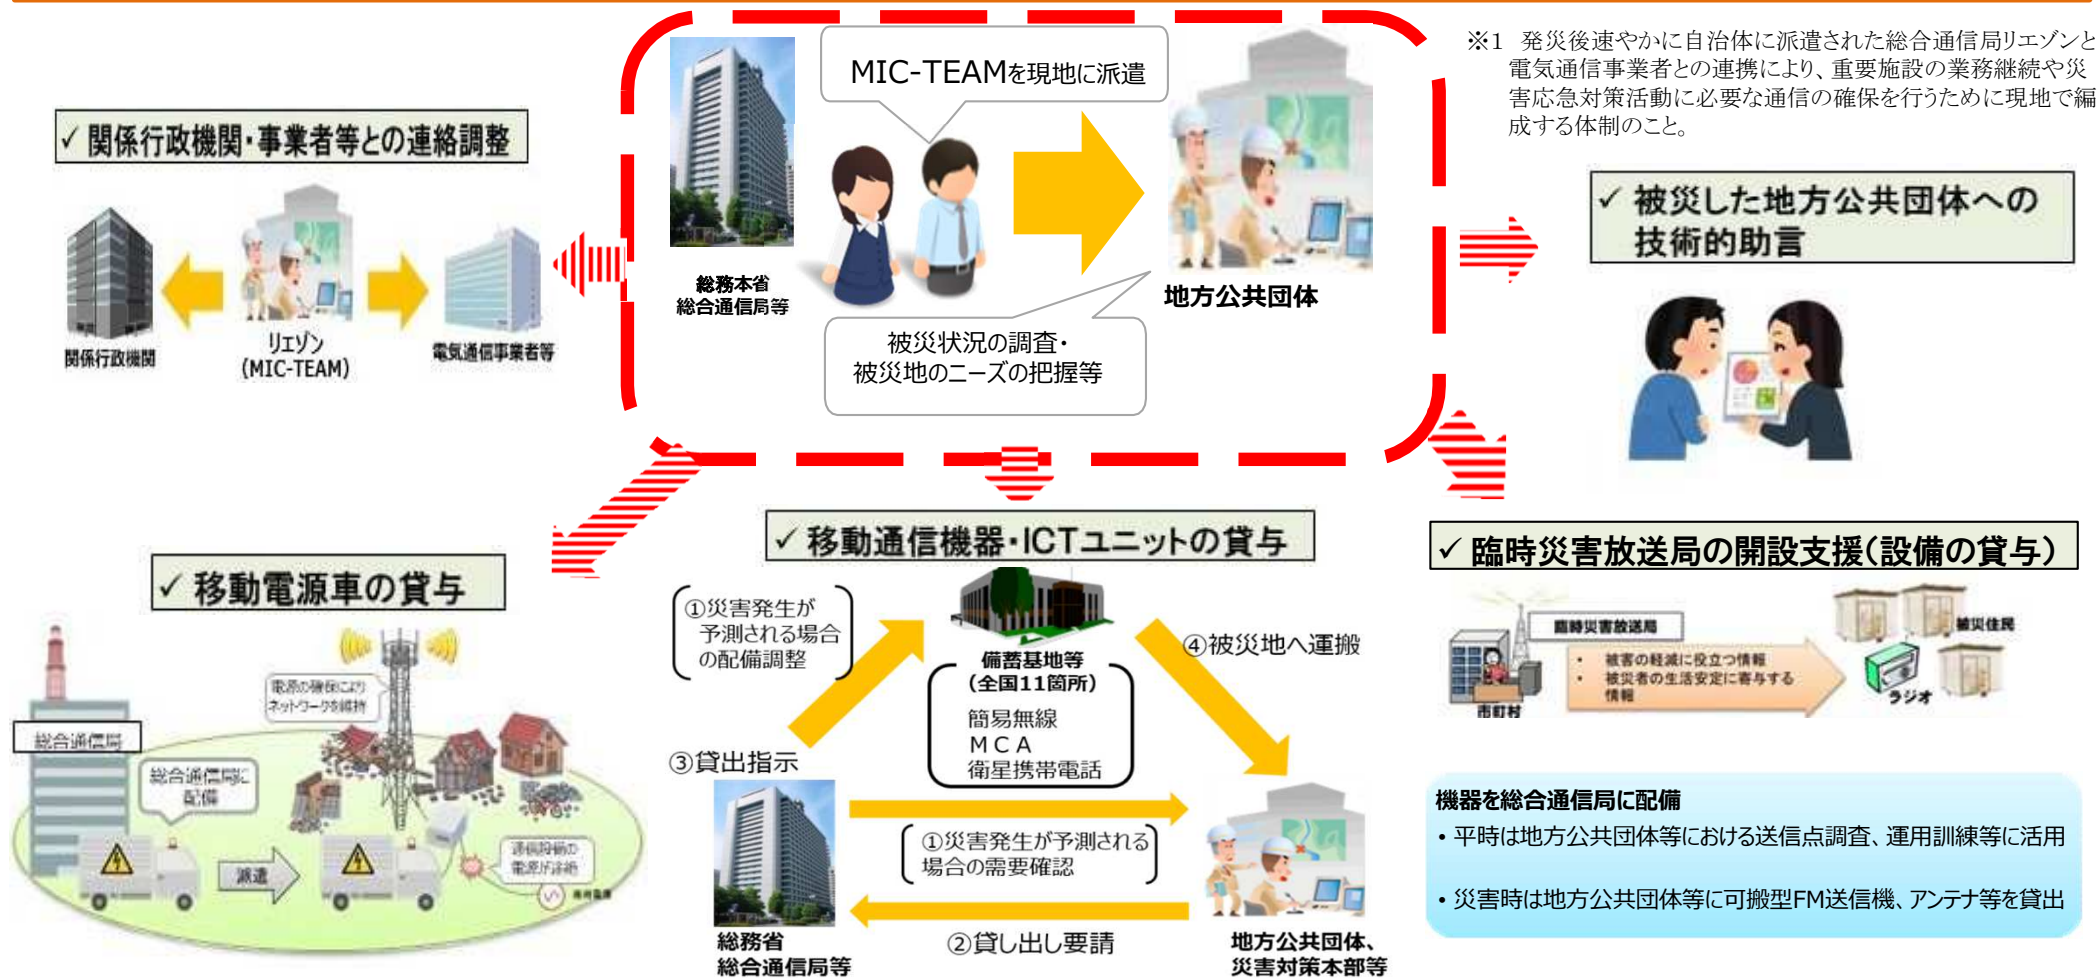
MIC-TEAMを現地に派遣

総務本省
総合通信局等

地方公共団体

被災状況の調査・
被災地のニーズの把握等

※1 発災後速やかに自治体に派遣された総合通信局リエゾンと電気通信事業者との連携により、重要施設の業務継続や災害応急対策活動に必要な通信の確保を行うために現地で編成する体制のこと。

✓ 関係行政機関・事業者等との連絡調整

関係行政機関

リエゾン
(MIC-TEAM)

電気通信事業者等

✓ 被災した地方公共団体への技術的助言

✓ 移動電源車の貸与

総合通信局

電源の確保により
ネットワーク維持

総合通信局に
配備

派遣

通信設備の
電源供給

携帯電話

✓ 移動通信機器・ICTユニットの貸与

①災害発生が
予測される場合
の配備調整

備蓄基地等
(全国11箇所)
簡易無線
MCA
衛星携帯電話

④被災地へ運搬

③貸出指示

①災害発生が予測される
場合の需要確認

②貸し出し要請

総務省
総合通信局等

地方公共団体、
災害対策本部等

✓ 臨時災害放送局の開設支援(設備の貸与)

臨時災害放送局

・ 被害の軽減に役立つ情報
・ 被災者の生活安定に寄与する情報

被災住民

市町村

ラジオ

機器を総合通信局に配備
• 平時は地方公共団体等における送信点調査、運用訓練等に活用

• 災害時は地方公共団体等に可搬型FM送信機、アンテナ等を貸出